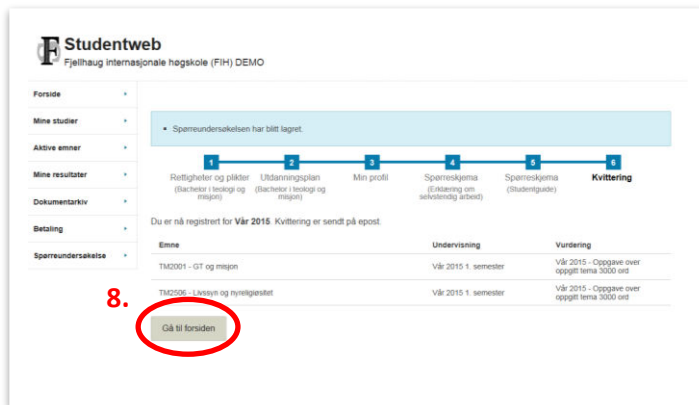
F Studentweb
Fjellhaug internasjonale høgskole (FIH) DEMO

Forside
Mine studier
Aktive emner
Mine resultater
Dokumentarkiv
Betaling
Spørreundersøkelse

• Spørreundersøkelsen har blitt lagret.

1 Rettigheter og plikter (Bachelor i teologi og misjon)
2 Utdanningsplan (Bachelor i teologi og misjon)
3 Min profil
4 Spørreskjema (Erklæring om selvstendig arbeid)
5 Spørreskjema (Studentguide)
6 Kvittering

Du er nå registrert for **Vår 2015**. Kvittering er sendt på epost.

| Emne | Undervisning | Vurdering |
|---|---|---|
| TM2001 - GT og misjon | Vår 2015 1. semester | Vår 2015 - Oppgave over oppgitt tema 3000 ord |
| TM2506 - Livssyn og nyreligiøsitet | Vår 2015 1. semester | Vår 2015 - Oppgave over oppgitt tema 3000 ord |

8.

Gå til forsiden